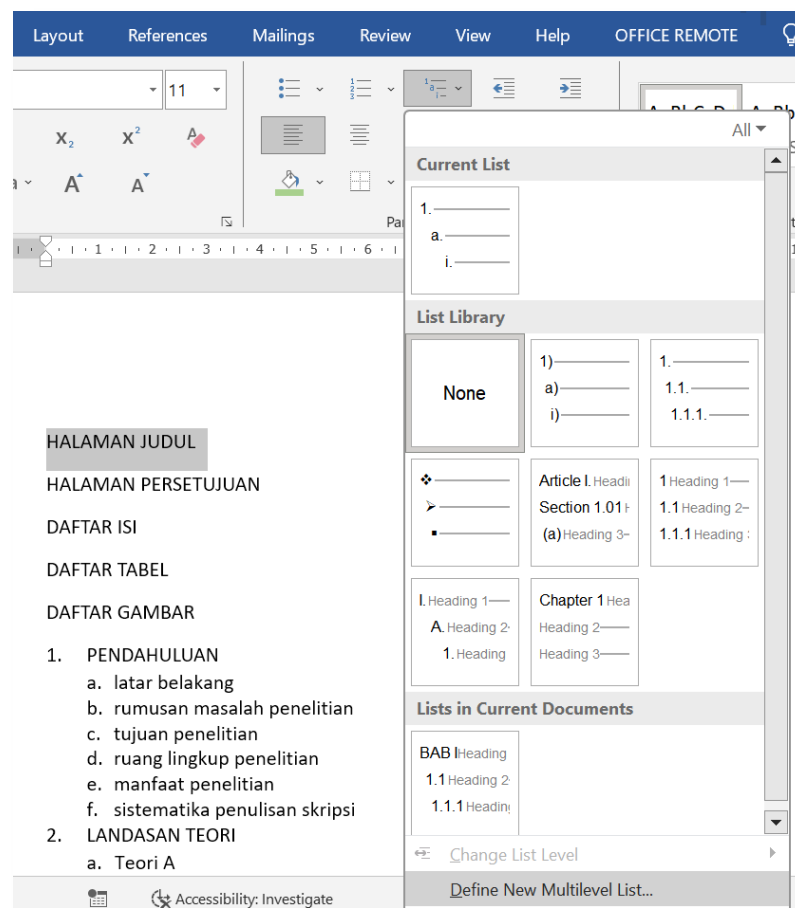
Layout References Mailings Review View Help OFFICE REMOTE

11

$x_2$ $x^2$

A A

Pa

All

Current List

1.
a.
i.

List Library

None

1)
a)
i)

1.
1.1.
1.1.1.

Article I. Headi
Section 1.01 H
(a) Heading 3

1 Heading 1
1.1 Heading 2
1.1.1 Heading

I. Heading 1
A. Heading 2
1. Heading

Chapter 1 Hea
Heading 2
Heading 3

Lists in Current Documents

BAB I Heading
1.1 Heading 2
1.1.1 Heading

Change List Level

Define New Multilevel List...

HALAMAN JUDUL

HALAMAN PERSETUJUAN

DAFTAR ISI

DAFTAR TABEL

DAFTAR GAMBAR

1. PENDAHULUAN
a. latar belakang
b. rumusan masalah penelitian
c. tujuan penelitian
d. ruang lingkup penelitian
e. manfaat penelitian
f. sistematika penulisan skripsi
2. LANDASAN TEORI
a. Teori A

Accessibility: Investigate